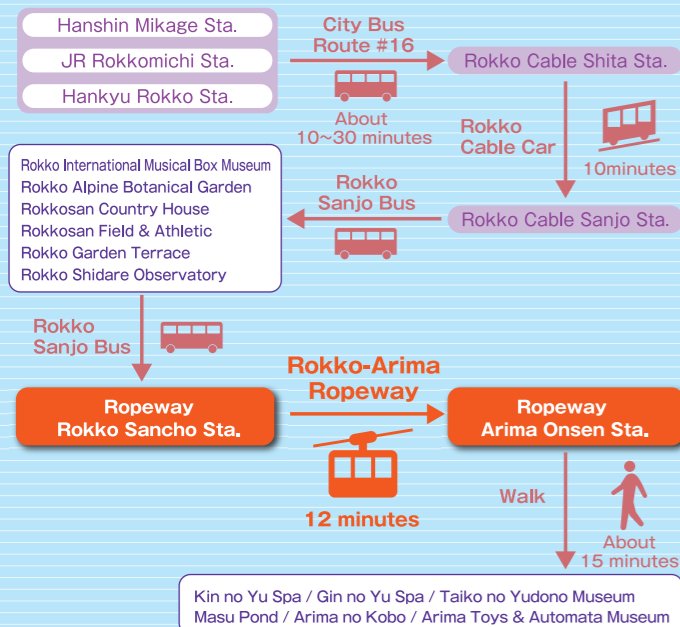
Hanshin Mikage Sta.
JR Rokkomichi Sta.
Hankyu Rokko Sta.

City Bus
Route #16

About
10~30 minutes

Rokko Cable Shita Sta.

Rokko
Cable Car

10minutes

Rokko International Musical Box Museum
Rokko Alpine Botanical Garden
Rokkosan Country House
Rokkosan Field & Athletic
Rokko Garden Terrace
Rokko Shidare Observatory

Rokko
Sanjo Bus

Rokko Cable Sanjo Sta.

Rokko
Sanjo Bus

Rokko-Arima
Ropeway

Ropeway
Rokko Sancho Sta.

Ropeway
Arima Onsen Sta.

12 minutes

Walk

About
15 minutes

Kin no Yu Spa / Gin no Yu Spa / Taiko no Yudono Museum
Masu Pond / Arima no Kobo / Arima Toys & Automata Museum